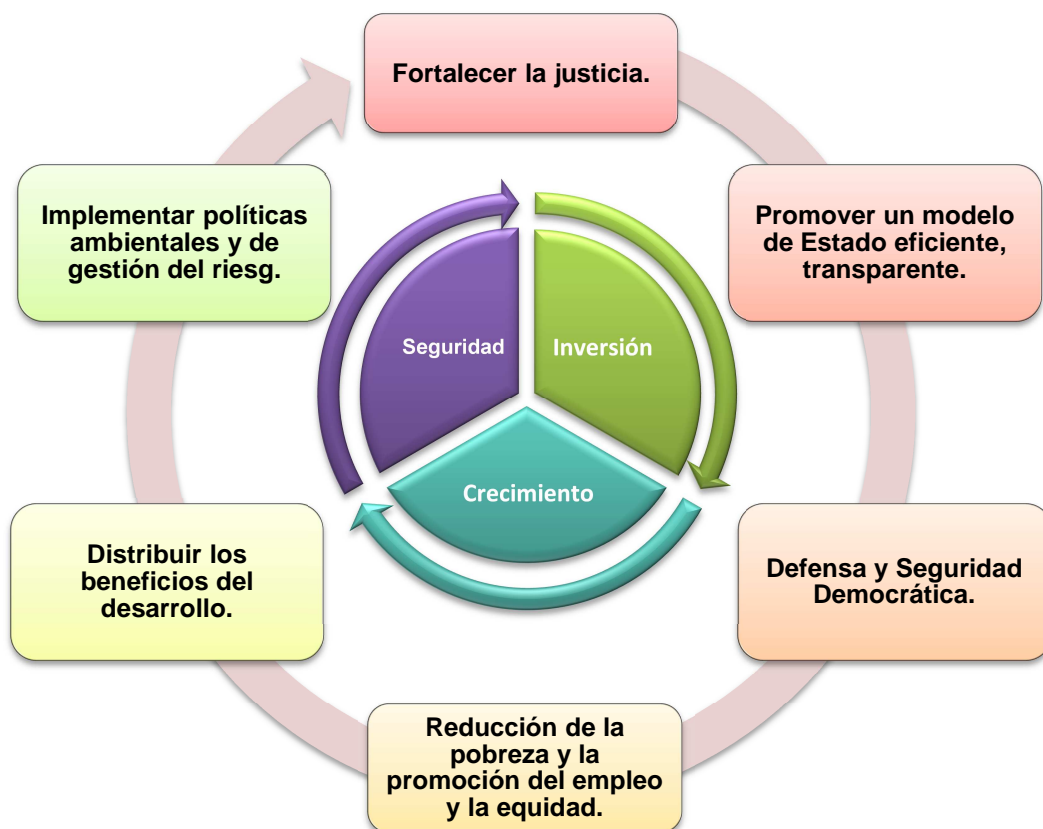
Fortalecer la justicia.

Promover un modelo de Estado eficiente, transparente.

Defensa y Seguridad Democrática.

Reducción de la pobreza y la promoción del empleo y la equidad.

Distribuir los beneficios del desarrollo.

Implementar políticas ambientales y de gestión del riesg.

Seguridad

Inversión

Crecimiento